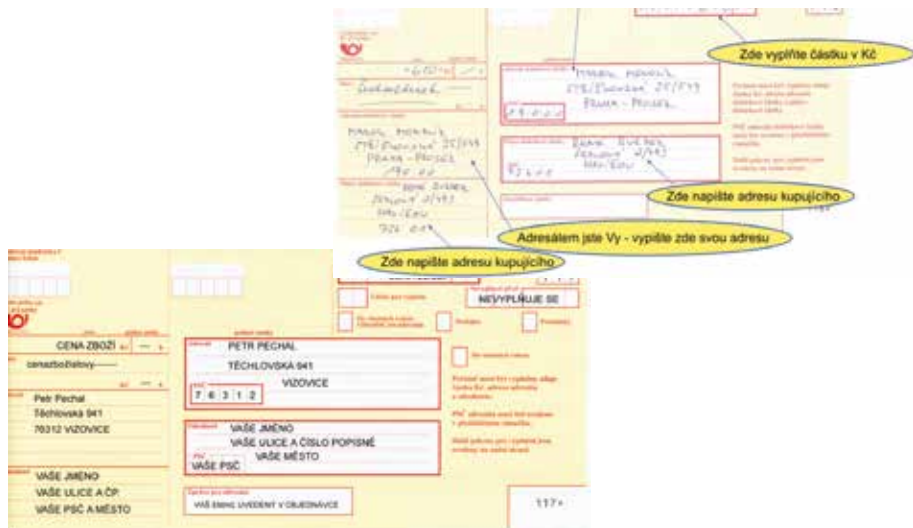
Zde vyplňte částku v Kč

Zde napište adresu kupujícího

Adresátem jste Vy - vypište zde svou adresu

Zde napište adresu kupujícího

CENA ZBOŽÍ

cenazbožíslovy

Petr Pechal
Těchlovská 941
76312 VIZOVICE

VAŠE JMÉNO
VAŠE ULICE A ČP.
VAŠE PSČ A MĚSTO

PETR PECHAL
TĚCHLOVSKÁ 941
VIZOVICE
7 6 3 1 2

VAŠE JMÉNO
VAŠE ULICE A ČÍSLO POPISNÉ
VAŠE PSČ
VAŠE MĚSTO

VÁŠ EMAIL UVEDENÝ V OBJEDNÁVCE

NEVYPLŇUJE SE

117+